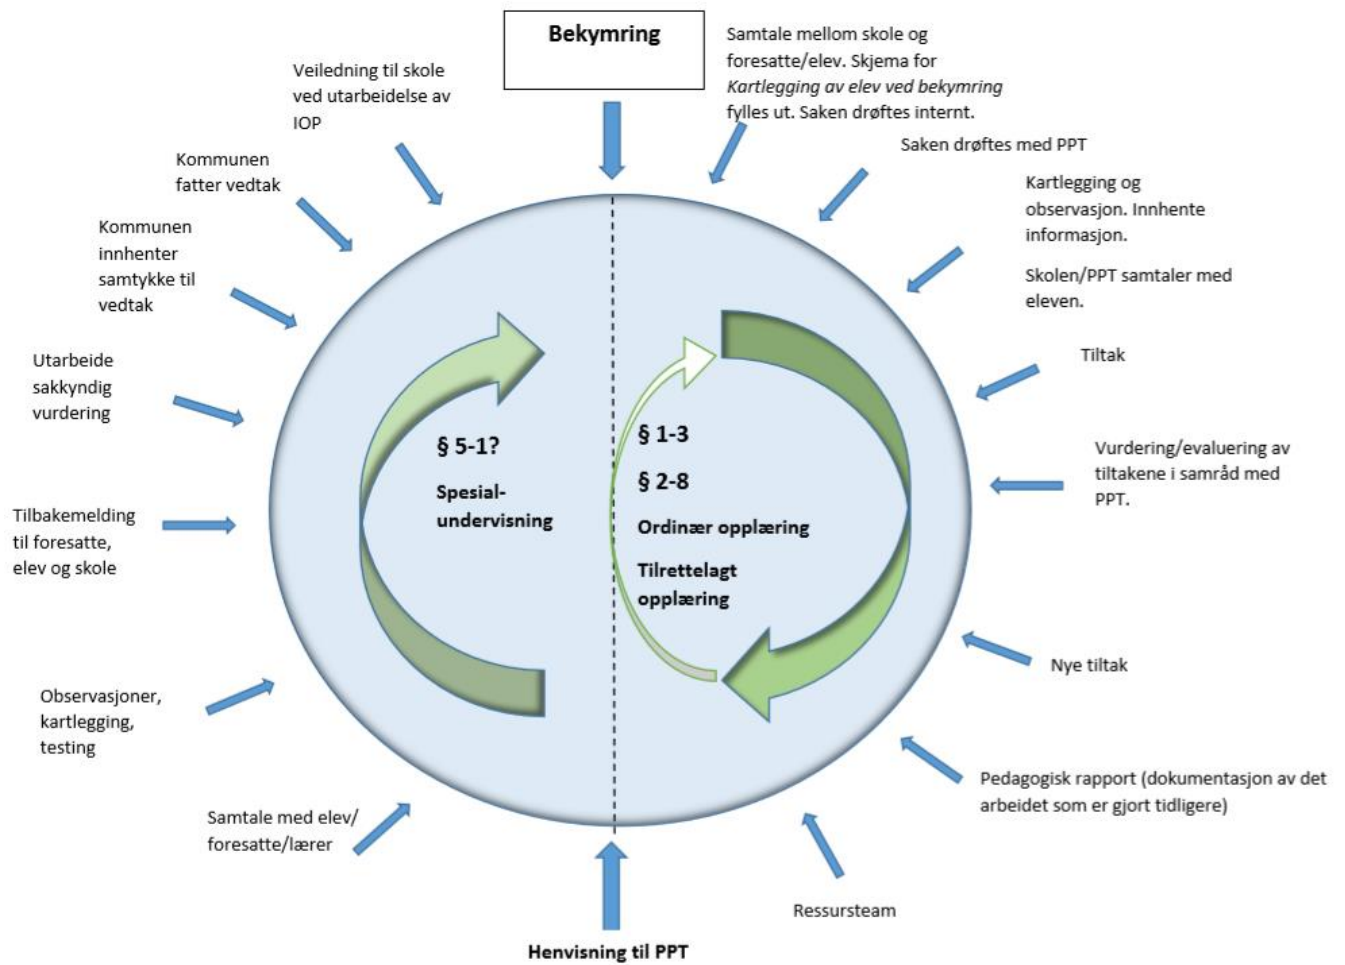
Bekymring

Samtale mellom skole og foresatte/elev. Skjema for *Kartlegging av elev ved bekymring* fylles ut. Saken drøftes internt.

Saken drøftes med PPT

Kartlegging og observasjon. Innhente informasjon.

Skolen/PPT samtaler med eleven.

Tiltak

Vurdering/evaluering av tiltakene i samråd med PPT.

Nye tiltak

Pedagogisk rapport (dokumentasjon av det arbeidet som er gjort tidligere)

Ressursteam

Henvisning til PPT

Samtale med elev/ foresatte/lærer

Observasjoner, kartlegging, testing

Tilbakemelding til foresatte, elev og skole

Utarbeide sakkyndig vurdering

Kommunen innhenter samtykke til vedtak

Kommunen fatter vedtak

Veiledning til skole ved utarbeidelse av IOP

§ 5-1?

Spesialundervisning

§ 1-3

§ 2-8

Ordinær opplæring

Tilrettelagt opplæring